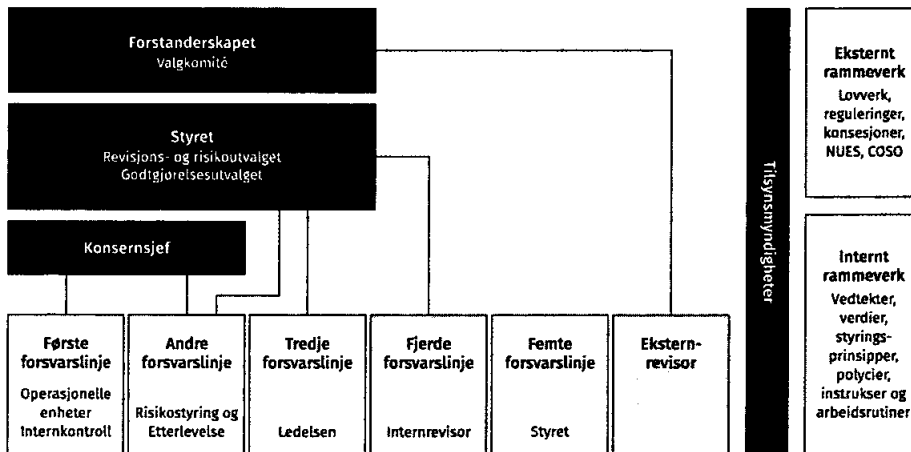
Forstanderskapet
Valgkomité

Styret
Revisjons- og risikoutvalget
Godtgjørelsesutvalget

Konsernsjef

Første forsvarslinje
Operasjonelle enheter
Internkontroll

Andre forsvarslinje
Risikostyring og Etterlevelse

Tredje forsvarslinje
Ledelsen

Fjerde forsvarslinje
Internrevisor

Femte forsvarslinje
Styret

Ekstern-revisor

Tilsynsmyndigheter

Eksternt rammeverk
Lovverk, reguleringer, konsesjoner, NUES, COSO

Internt rammeverk
Vedtekter, verdier, styrings-prinsipper, polycier, instrukser og arbeidsrutiner